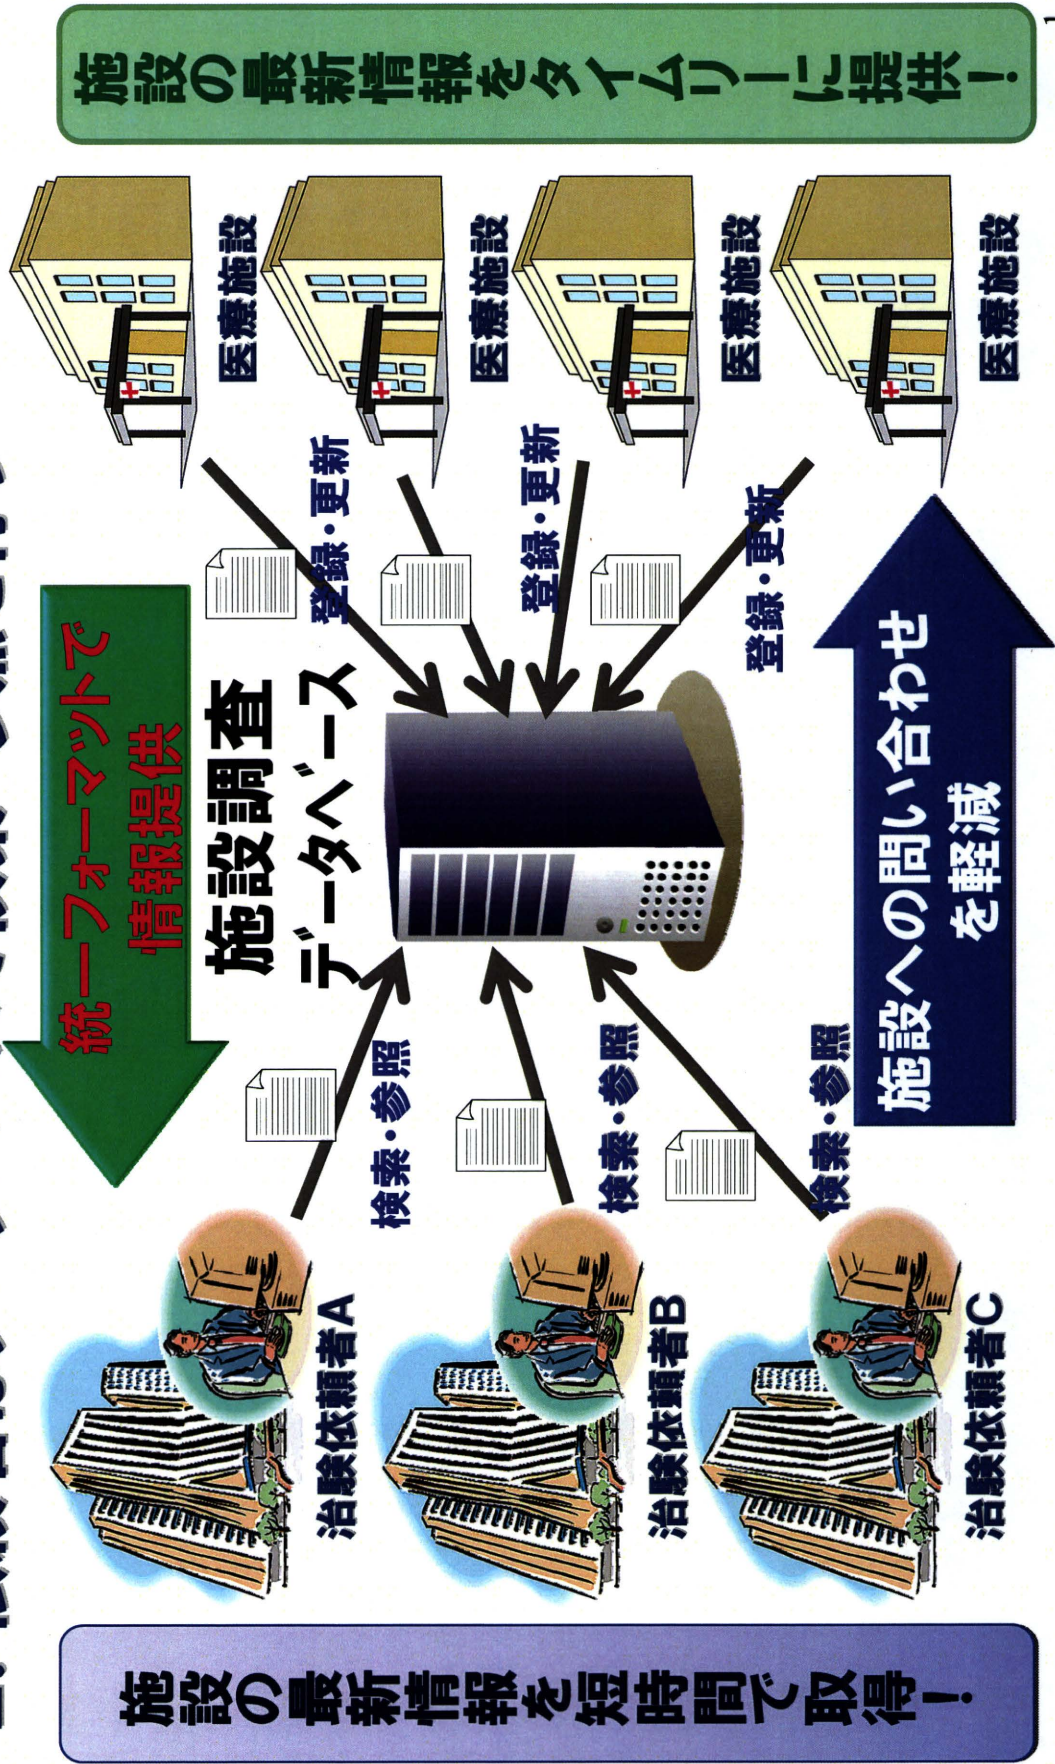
施設の最新情報をタイムリーに提供！

医療施設

医療施設

医療施設

医療施設

登録・更新

登録・更新

登録・更新

統一フォーマットで情報提供

施設調査データベース

施設への問い合わせを軽減

検索・参照

検索・参照

検索・参照

治験依頼者A

治験依頼者B

治験依頼者C

施設の最新情報を短時間で取得！